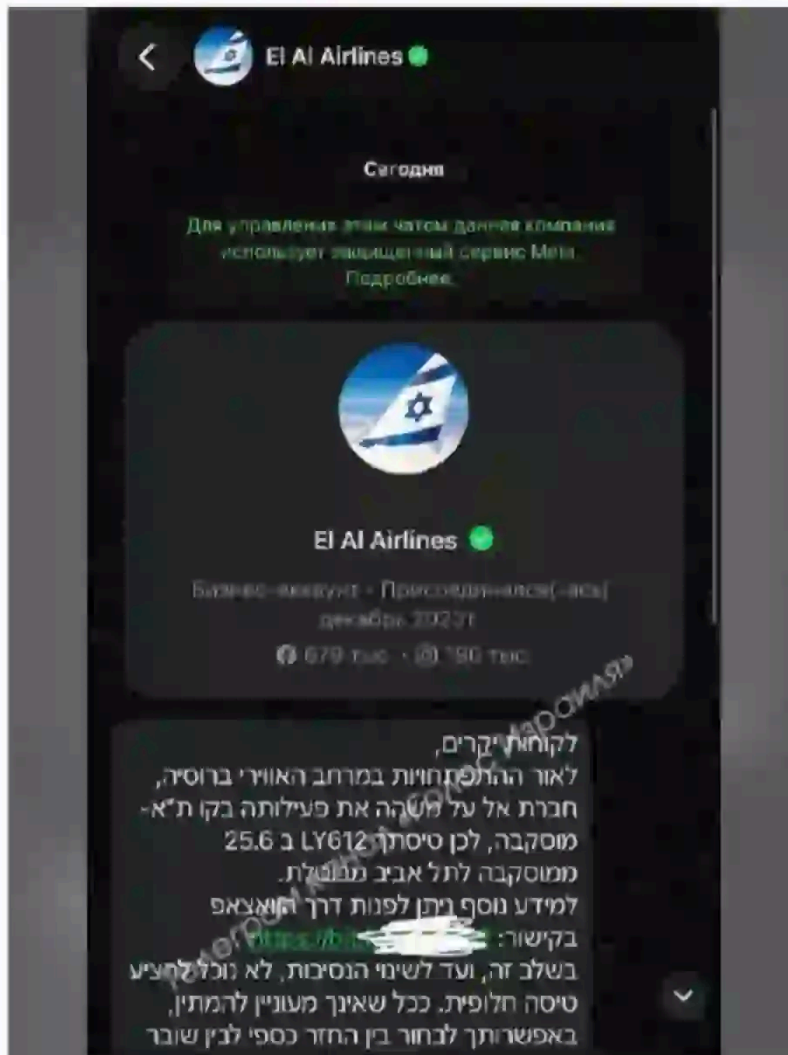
El Al Airlines

Сегодня

Для управления этим чатом данная компания использует защищенный сервис Meta. Подробнее.

El Al Airlines

Бизнес-аккаунт · Присоединился(-ась) декабрь 2023 г.

679 тыс. · 196 тыс.

לקוחות יקרים,
לאור ההתפתחויות במרחב האווירי ברוסיה, חברת אל על משהה את פעילותה בקו ת"א-מוסקבה, לכן טיסתך LY612 ב 25.6 ממוסקבה לתל אביב מבוטלת.
למידע נוסף ניתן לפנות דרך הוואצאפ בקישור: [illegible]
בשלב זה, ועד לשינוי הנסיבות, לא נוכל להציע טיסה חלופית. ככל שאינך מעוניין להמתין, באפשרותך לבחור בין החזר כספי לבין שובר

Telegram канал «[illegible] Россия»